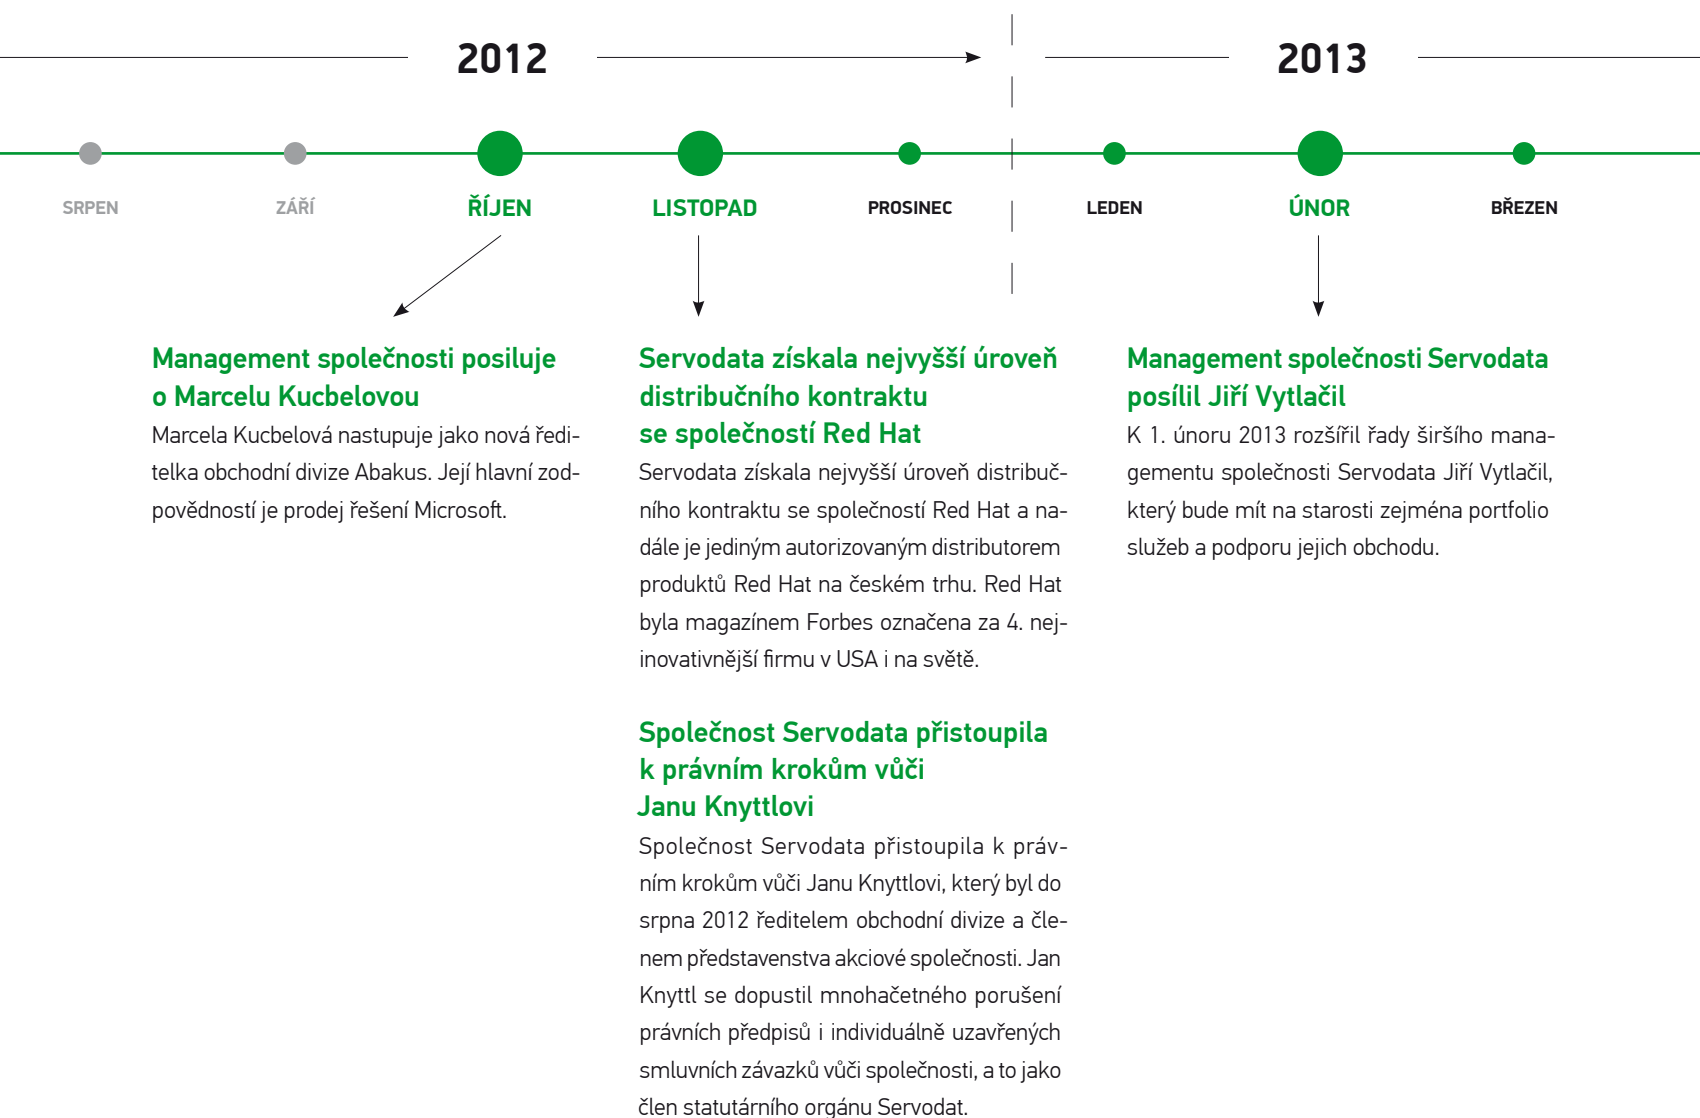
2012

2013

SRPEN

ZÁŘÍ

ŘÍJEN

LISTOPAD

PROSINEC

LEDEN

ÚNOR

BŘEZEN

Management společnosti posiluje o Marcelu Kucbelovou

Marcela Kucbelová nastupuje jako nová ředitelka obchodní divize Abakus. Její hlavní zodpovědností je prodej řešení Microsoft.

Servodata získala nejvyšší úroveň distribučního kontraktu se společností Red Hat

Servodata získala nejvyšší úroveň distribučního kontraktu se společností Red Hat a nadále je jediným autorizovaným distributorem produktů Red Hat na českém trhu. Red Hat byla magazínem Forbes označena za 4. nejinovativnější firmu v USA i na světě.

Společnost Servodata přistoupila k právním krokům vůči Janu Knyttlovi

Společnost Servodata přistoupila k právním krokům vůči Janu Knyttlovi, který byl do srpna 2012 ředitelem obchodní divize a členem představenstva akciové společnosti. Jan Knyttl se dopustil mnohačetného porušení právních předpisů i individuálně uzavřených smluvních závazků vůči společnosti, a to jako člen statutárního orgánu Servodat.

Management společnosti Servodata posílil Jiří Vytlačil

K 1. únoru 2013 rozšířil řady širšího managementu společnosti Servodata Jiří Vytlačil, který bude mít na starosti zejména portfolio služeb a podporu jejich obchodu.